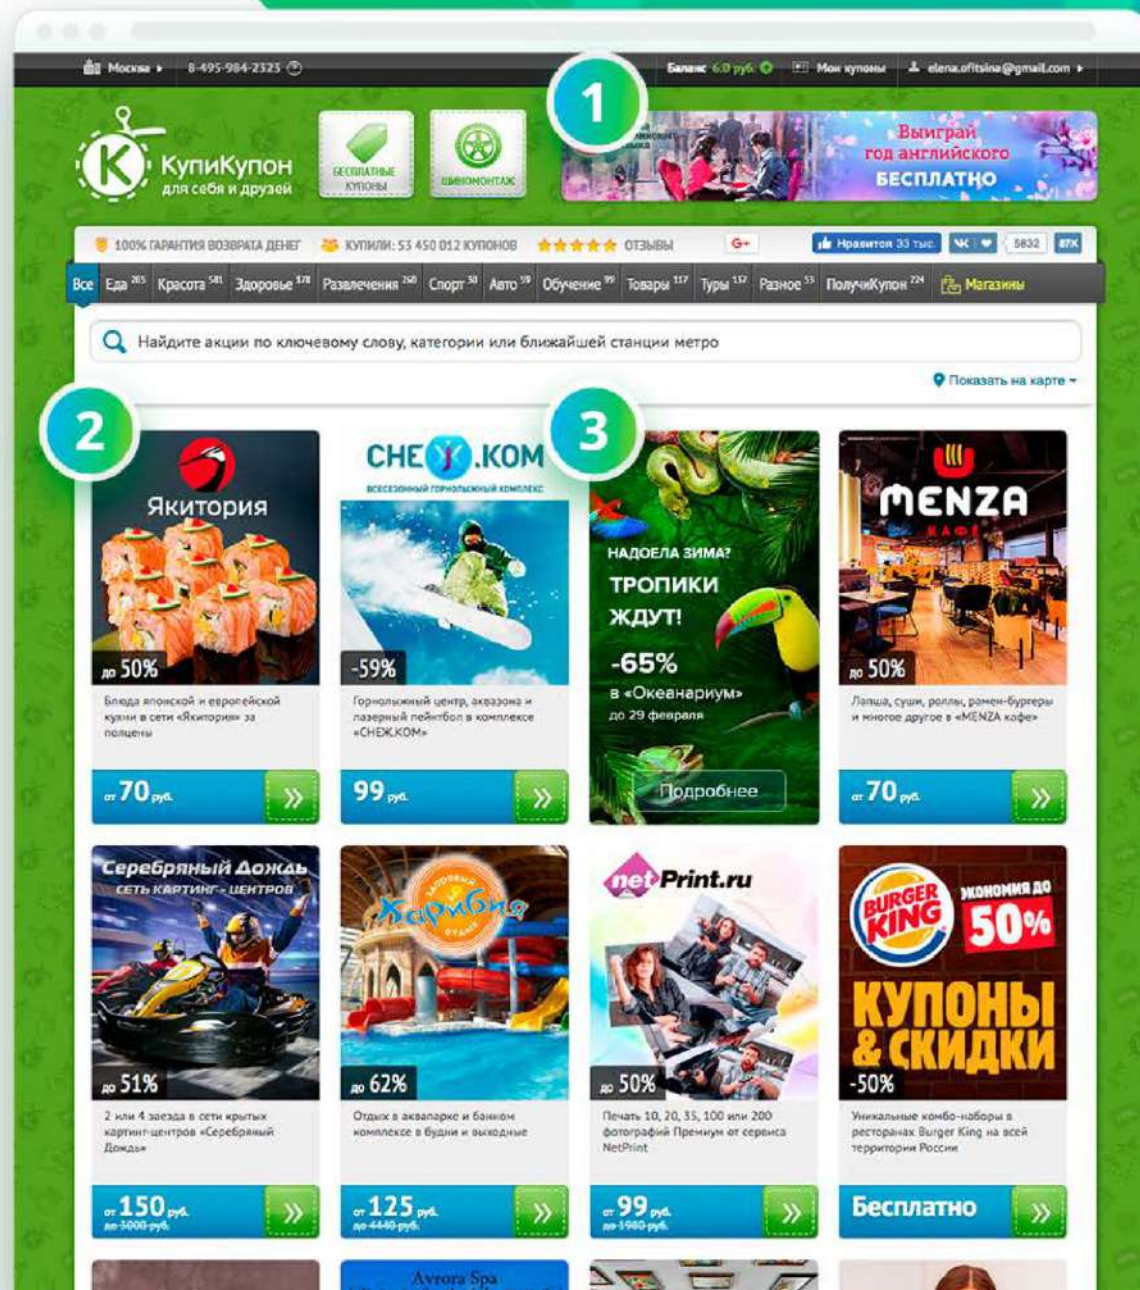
Москва ▸ 8-495-984-2323 Баланс 6.0 руб. Мои купоны elena.ofitsina@gmail.com ▸

1

КупиКупон для себя и друзей

БЕСПЛАТНЫЕ КУПОНЫ

ШИНОМОНТАЖ

Выиграй год английского БЕСПЛАТНО

100% ГАРАНТИЯ ВОЗВРАТА ДЕНЕГ КУПИЛИ: 53 450 012 КУПОНОВ ★★★★★ ОТЗЫВЫ G+ Нравится 33 тыс. 5832

Все Еда 265 Красота 581 Здоровье 378 Развлечения 260 Спорт 30 Авто 59 Обучение 99 Товары 117 Туры 152 Разное 55 ПолучиКупон 224 Магазины

Найдите акции по ключевому слову, категории или ближайшей станции метро

Показать на карте ▾

2

3

Якитория
до 50%
Блюда японской и европейской кухни в сети «Якитория» за полцены
от 70 руб.

СНЕЖ.КОМ
всесезонный горнолыжный комплекс
-59%
Горнолыжный центр, аквазона и лазерный пейнтбол в комплексе «СНЕЖ.КОМ»
99 руб.

НАДОЕЛА ЗИМА?
ТРОПИКИ ЖДУТ!
-65%
в «Океанариум»
до 29 февраля
Подробнее

MENZA
КАФЕ
до 50%
Лапша, суши, роллы, рамен-бургеры и многое другое в «MENZA кафе»
от 70 руб.

Серебряный Дождь
СЕТЬ КАРТИНГ-ЦЕНТРОВ
до 51%
2 или 4 заезда в сети крытых картинг-центров «Серебряный Дождь»
от 150 руб.
до 3000 руб.

Карибия
до 62%
Отдых в аквапарке и банном комплексе в будни и выходные
от 125 руб.
до 4440 руб.

netPrint.ru
до 50%
Печать 10, 20, 35, 100 или 200 фотографий Премиум от сервиса NetPrint
от 99 руб.
до 1980 руб.

BURGER KING
ЭКОНОМИЯ ДО 50%
КУПОНЫ & СКИДКИ
-50%
Уникальные комбо-наборы в ресторанах Burger King на всей территории России
Бесплатно

Avrora Spa